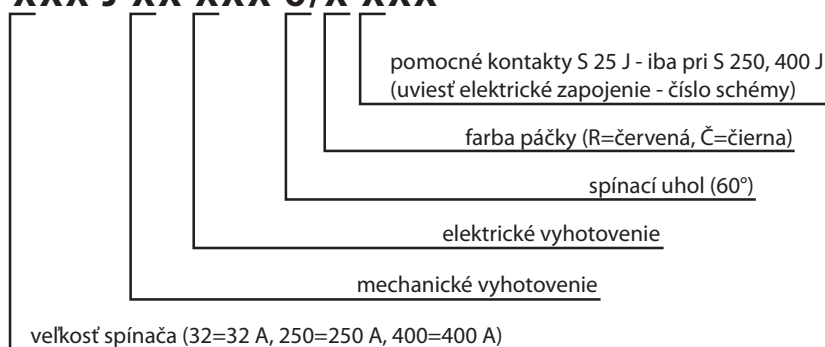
XXX J XX XXX 6/X XXX

pomocné kontakty S 25 J - iba pri S 250, 400 J (uviesť elektrické zapojenie - číslo schémy)

farba páčky (R=červená, Č=čierna)

spínací uhol (60°)

elektrické vyhotovenie

mechanické vyhotovenie

veľkosť spínača (32=32 A, 250=250 A, 400=400 A)